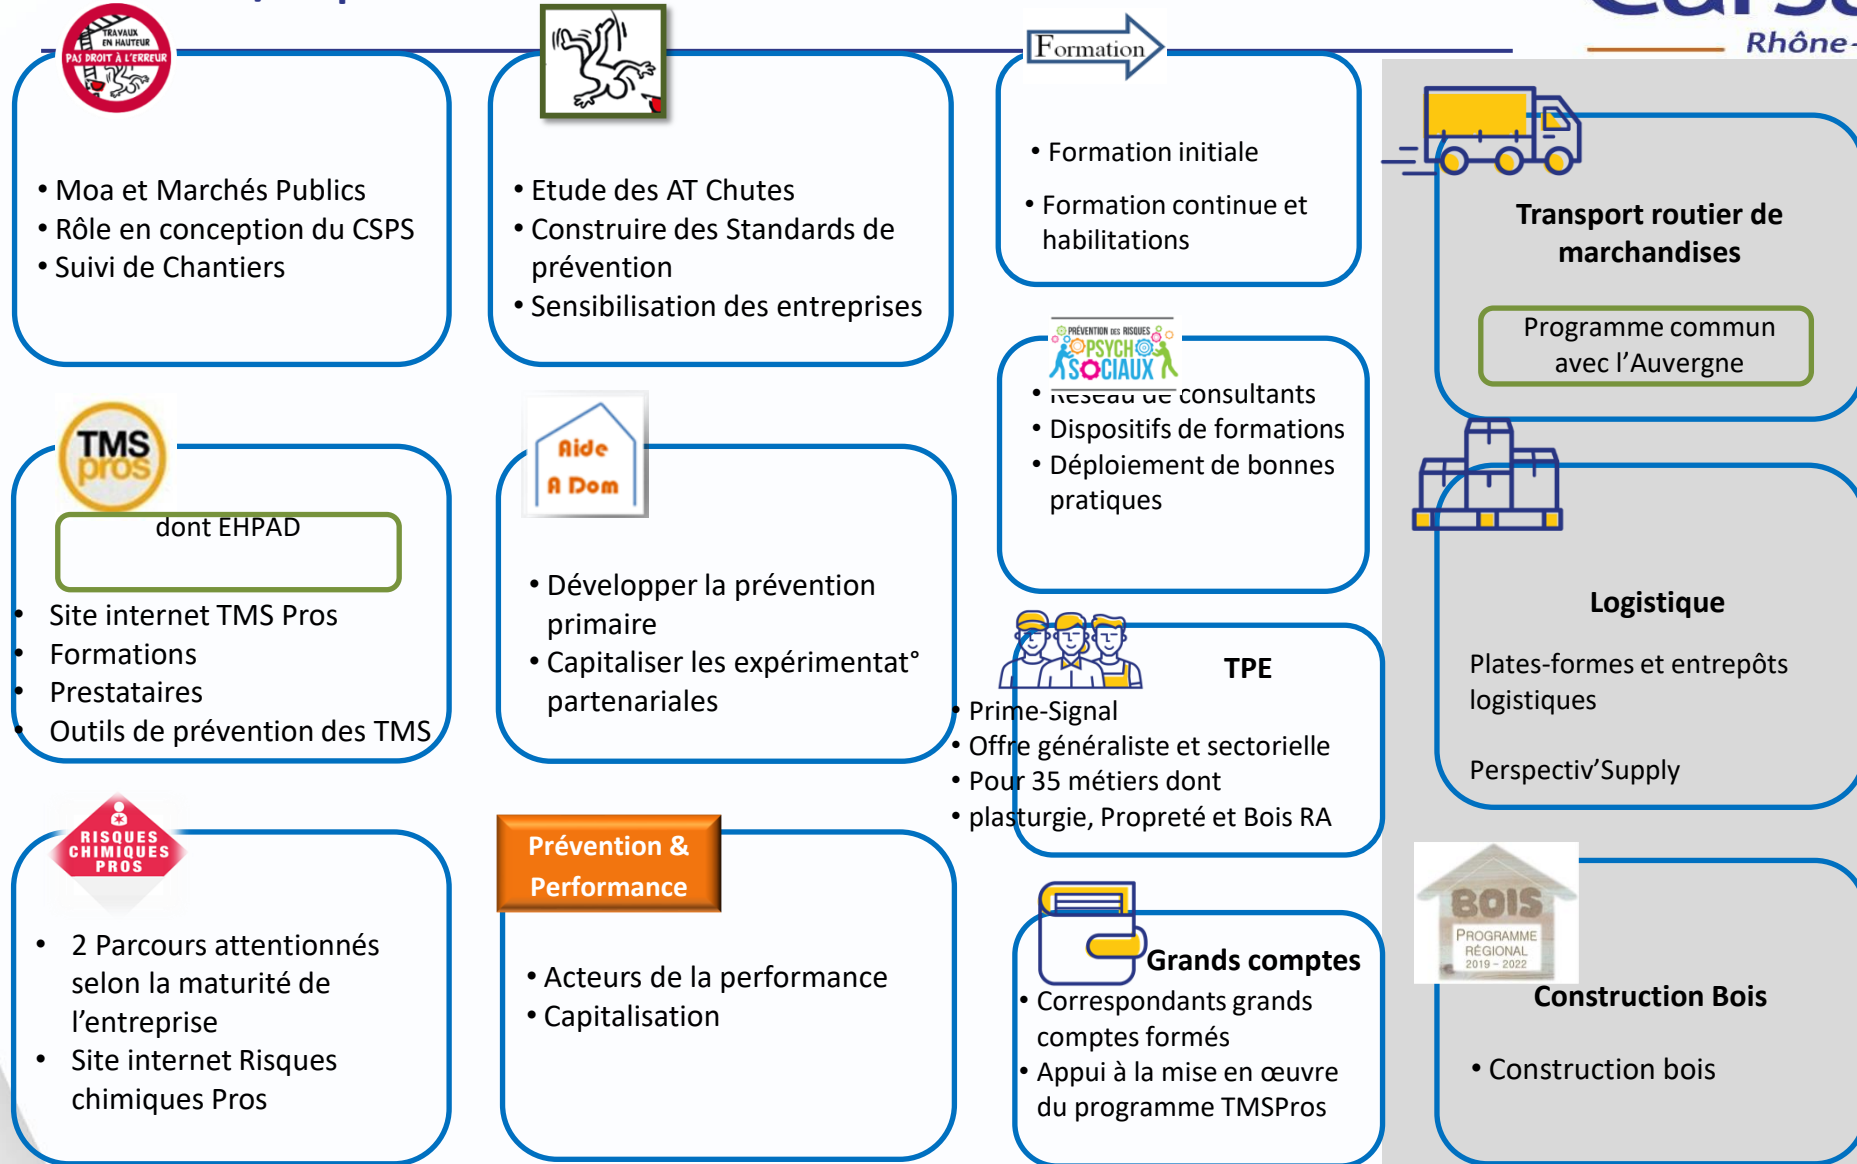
TRAVAUX EN HAUTEUR PAS DROIT À L'ERREUR

• Moa et Marchés Publics
• Rôle en conception du CSPS
• Suivi de Chantiers

• Etude des AT Chutes
• Construire des Standards de prévention
• Sensibilisation des entreprises

Formation

• Formation initiale
• Formation continue et habilitations

Rhône-

Transport routier de marchandises

Programme commun avec l'Auvergne

PRÉVENTION DES RISQUES PSYCHOSOCIAUX

• Réseau de consultants
• Dispositifs de formations
• Déploiement de bonnes pratiques

TMS pros

dont EHPAD

• Site internet TMS Pros
• Formations
• Prestataires
• Outils de prévention des TMS

Aide A Dom

• Développer la prévention primaire
• Capitaliser les expérimentat° partenariales

Logistique

Plates-formes et entrepôts logistiques

Perspectiv'Supply

TPE

• Prime-Signal
• Offre généraliste et sectorielle
• Pour 35 métiers dont
• plasturgie, Propreté et Bois RA

RISQUES CHIMIQUES PROS

• 2 Parcours attentionnés selon la maturité de l'entreprise
• Site internet Risques chimiques Pros

Prévention & Performance

• Acteurs de la performance
• Capitalisation

Grands comptes

• Correspondants grands comptes formés
• Appui à la mise en œuvre du programme TMSPros

BOIS PROGRAMME RÉGIONAL 2019 – 2022

Construction Bois

• Construction bois